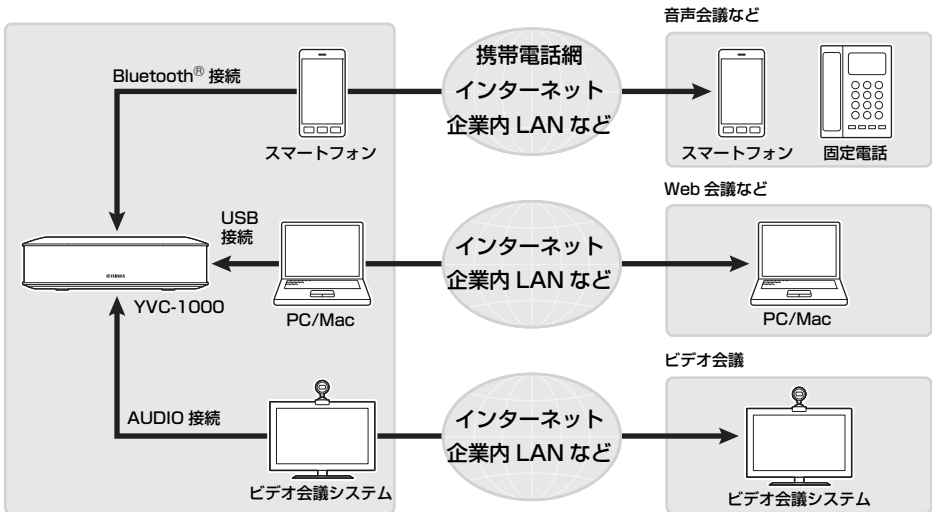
音声会議など

Bluetooth® 接続

スマートフォン

携帯電話網
インターネット
企業内 LAN など

スマートフォン　固定電話

Web 会議など

USB 接続

YAMAHA

YVC-1000

PC/Mac

インターネット
企業内 LAN など

PC/Mac

ビデオ会議

AUDIO 接続

ビデオ会議システム

インターネット
企業内 LAN など

ビデオ会議システム